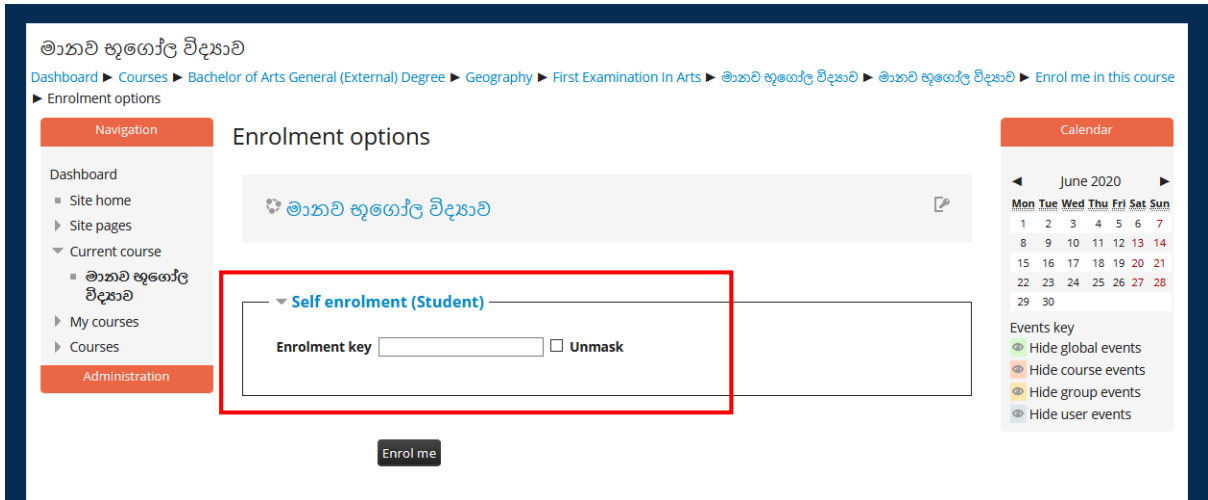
මානව භූගෝල විද්‍යාව

Dashboard ► Courses ► Bachelor of Arts General (External) Degree ► Geography ► First Examination In Arts ► මානව භූගෝල විද්‍යාව ► මානව භූගෝල විද්‍යාව ► Enrol me in this course ► Enrolment options

Navigation

Dashboard
Site home
Site pages
Current course
මානව භූගෝල විද්‍යාව
My courses
Courses

Administration

Enrolment options

මානව භූගෝල විද්‍යාව

Self enrolment (Student)

Enrolment key
Unmask

Enrol me

Calendar

◄ June 2020 ►

| Mon | Tue | Wed | Thu | Fri | Sat | Sun |
|---|---|---|---|---|---|---|
| 1 | 2 | 3 | 4 | 5 | 6 | 7 |
| 8 | 9 | 10 | 11 | 12 | 13 | 14 |
| 15 | 16 | 17 | 18 | 19 | 20 | 21 |
| 22 | 23 | 24 | 25 | 26 | 27 | 28 |
| 29 | 30 | | | | | |

Events key
Hide global events
Hide course events
Hide group events
Hide user events